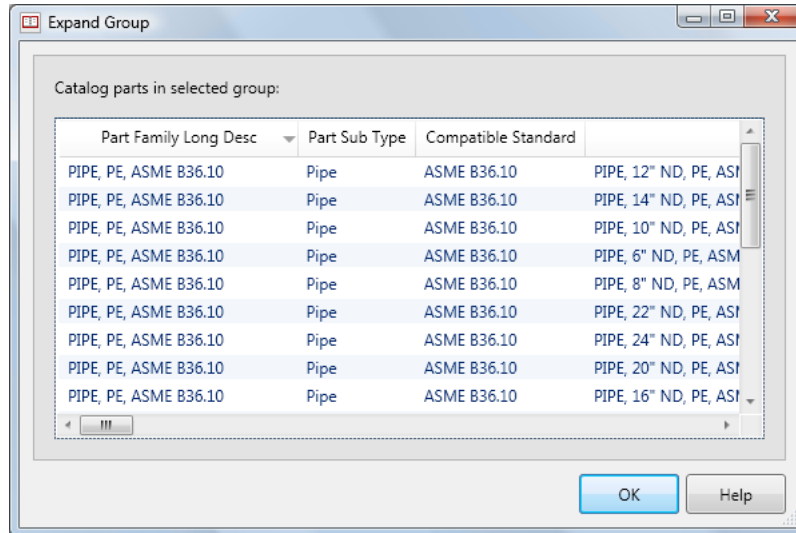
Expand Group

Catalog parts in selected group:

| Part Family Long Desc | Part Sub Type | Compatible Standard | |
|---|---|---|---|
| PIPE, PE, ASME B36.10 | Pipe | ASME B36.10 | PIPE, 12" ND, PE, ASI |
| PIPE, PE, ASME B36.10 | Pipe | ASME B36.10 | PIPE, 14" ND, PE, ASI |
| PIPE, PE, ASME B36.10 | Pipe | ASME B36.10 | PIPE, 10" ND, PE, ASI |
| PIPE, PE, ASME B36.10 | Pipe | ASME B36.10 | PIPE, 6" ND, PE, ASM |
| PIPE, PE, ASME B36.10 | Pipe | ASME B36.10 | PIPE, 8" ND, PE, ASM |
| PIPE, PE, ASME B36.10 | Pipe | ASME B36.10 | PIPE, 22" ND, PE, ASI |
| PIPE, PE, ASME B36.10 | Pipe | ASME B36.10 | PIPE, 24" ND, PE, ASI |
| PIPE, PE, ASME B36.10 | Pipe | ASME B36.10 | PIPE, 20" ND, PE, ASI |
| PIPE, PE, ASME B36.10 | Pipe | ASME B36.10 | PIPE, 16" ND, PE, ASI |

OK Help